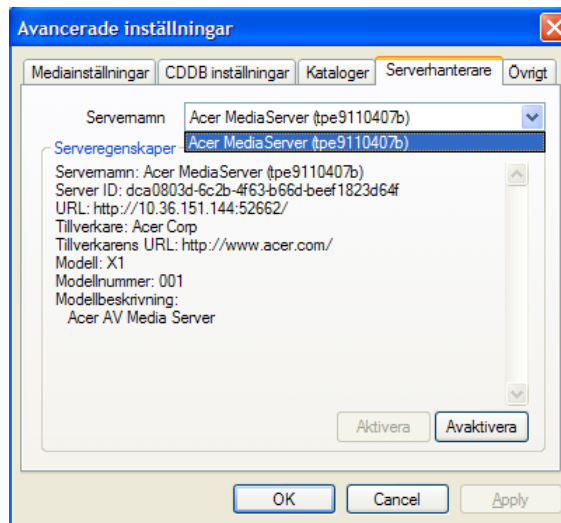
Avancerade inställningar

Mediainställningar | CDDB inställningar | Kataloger | Serverhanterare | Övrigt

Servernamn Acer MediaServer (tpe9110407b)

Acer MediaServer (tpe9110407b)

Serveregenskaper

Servernamn: Acer MediaServer (tpe9110407b)
Server ID: dca0803d-6c2b-4f63-b66d-beef1823d64f
URL: http://10.36.151.144:52662/
Tillverkare: Acer Corp
Tillverkarens URL: http://www.acer.com/
Modell: X1
Modellnummer: 001
Modellbeskrivning:
Acer AV Media Server

Aktivera Avaktivera

OK Cancel Apply